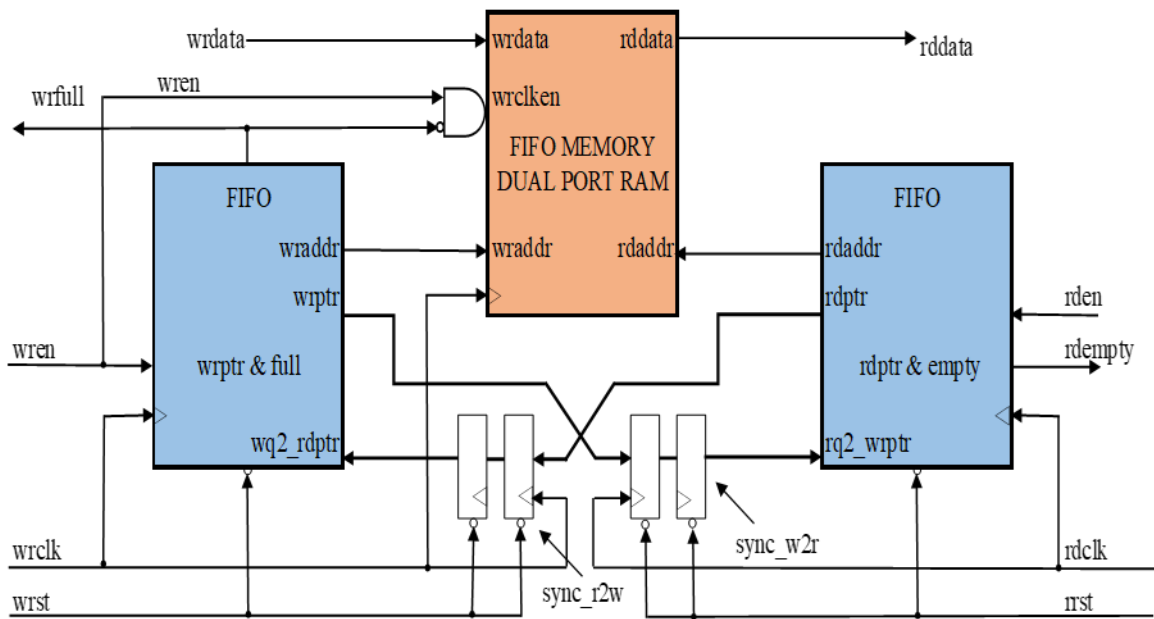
wrdata
wrdata
rddata
rddata
wrfull
wren
wrclken
FIFO MEMORY
DUAL PORT RAM
FIFO
wraddr
wrptr
wraddr
rdaddr
FIFO
rdaddr
rdptr
rden
wren
wrptr & full
rdptr & empty
rdempty
wq2_rdptr
rq2_wrptr
wrclk
sync_w2r
rdclk
wrst
sync_r2w
rrst